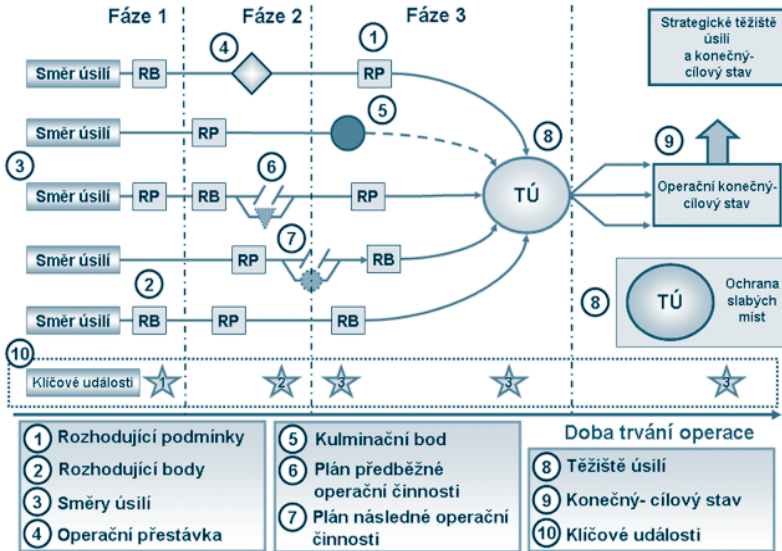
Fáze 1
Fáze 2
Fáze 3

Strategické těžiště úsilí a konečný-cílový stav

Směr úsilí
RB
4
1
RP

Směr úsilí
RP
5

3
Směr úsilí
RP
RB
6
RP
8
TÚ
9
Operační konečný-cílový stav

Směr úsilí
RP
7
RB

2
Směr úsilí
RB
RP
RB

8
TÚ
Ochrana slabých míst

10
Klíčové události
1
2
3
3
3

Doba trvání operace

1 Rozhodující podmínky
2 Rozhodující body
3 Směry úsilí
4 Operační přestávka

5 Kulminační bod
6 Plán předběžné operační činnosti
7 Plán následné operační činnosti

8 Těžiště úsilí
9 Konečný- cílový stav
10 Klíčové události